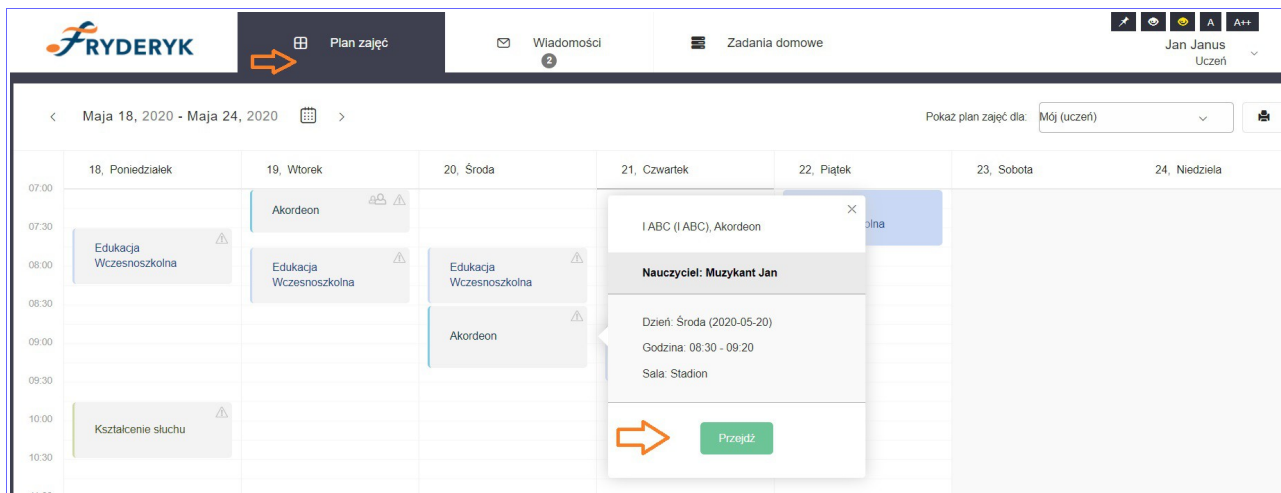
FRYDERYK

Plan zajęć

Wiadomości 2

Zadania domowe

A A++

Jan Janus
Uczeń

Maja 18, 2020 - Maja 24, 2020

Pokaż plan zajęć dla: Mój (uczeń)

| | 18, Poniedziałek | 19, Wtorek | 20, Środa | 21, Czwartek | 22, Piątek | 23, Sobota | 24, Niedziela |
|---|---|---|---|---|---|---|---|
| 07:00 | | Akordeon | | | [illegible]olna | | |
| 07:30 | Edukacja Wczesnoszkolna | | | | | | |
| 08:00 | | Edukacja Wczesnoszkolna | Edukacja Wczesnoszkolna | | | | |
| 08:30 | | | Akordeon | | | | |
| 09:00 | | | | | | | |
| 09:30 | | | | | | | |
| 10:00 | Kształcenie słuchu | | | | | | |
| 10:30 | | | | | | | |

I ABC (I ABC), Akordeon

Nauczyciel: Muzykant Jan

Dzień: Środa (2020-05-20)

Godzina: 08:30 - 09:20

Sala: Stadion

Przejdź